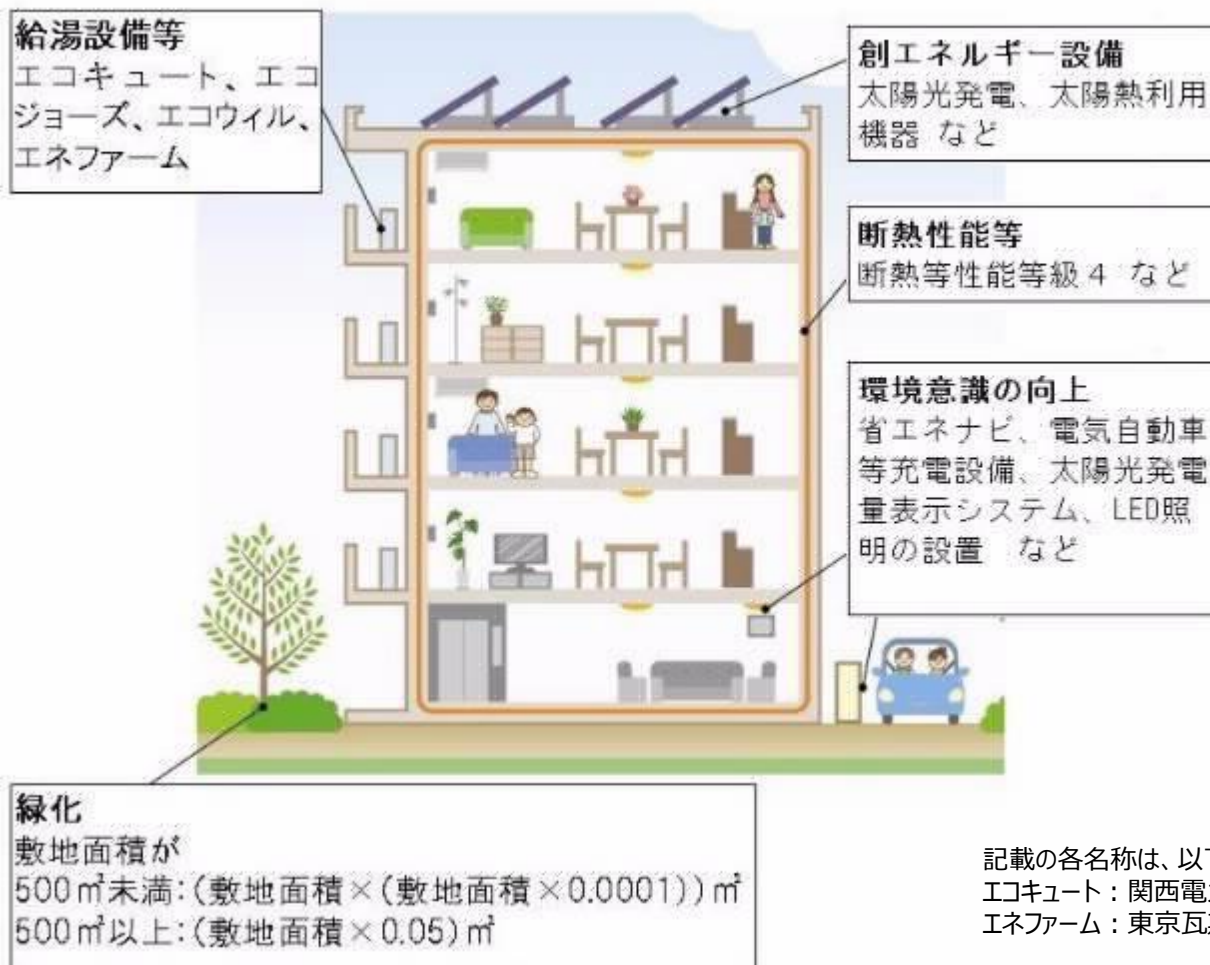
給湯設備等
エコキュート、エコジョーズ、エコウィル、エネファーム

創エネルギー設備
太陽光発電、太陽熱利用機器 など

断熱性能等
断熱等性能等級４ など

環境意識の向上
省エネナビ、電気自動車等充電設備、太陽光発電量表示システム、LED照明の設置 など

緑化
敷地面積が
500㎡未満:(敷地面積×(敷地面積×0.0001))㎡
500㎡以上:(敷地面積×0.05)㎡

記載の各名称は、以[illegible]
エコキュート：関西電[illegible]
エネファーム：東京瓦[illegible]